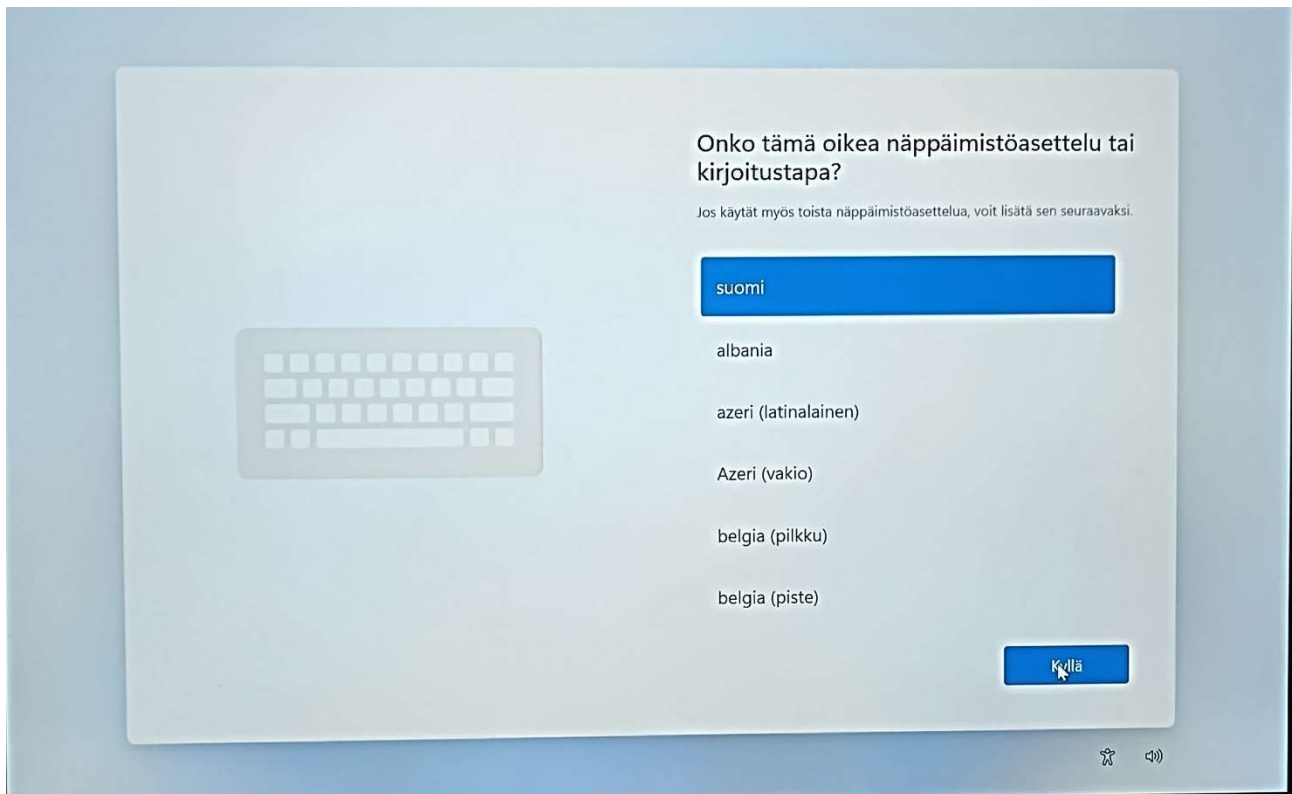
Onko tämä oikea näppäimistöasettelu tai kirjoitustapa?

Jos käytät myös toista näppäimistöasettelua, voit lisätä sen seuraavaksi.

suomi

albania

azeri (latinalainen)

Azeri (vakio)

belgia (pilkku)

belgia (piste)

Kyllä